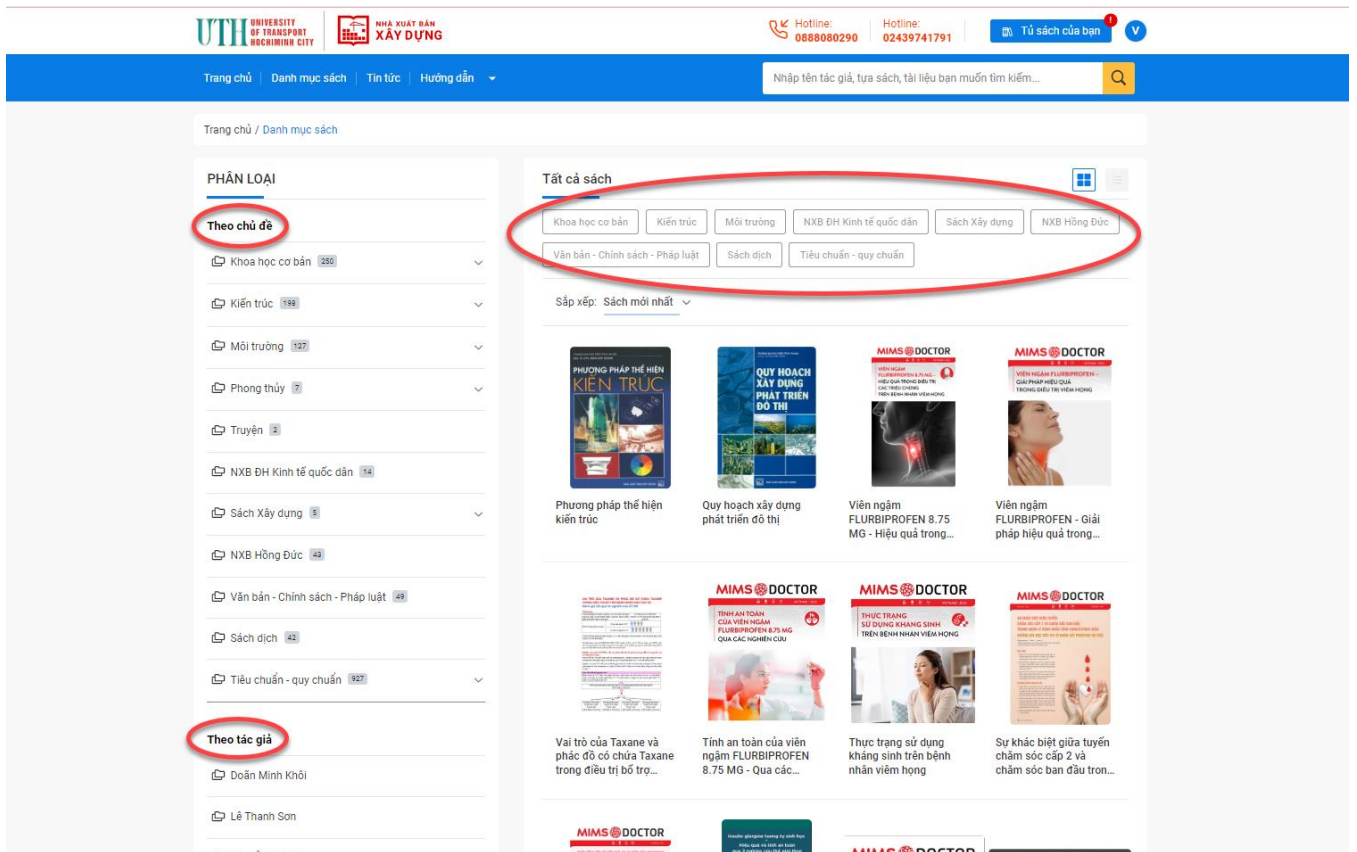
UTH UNIVERSITY OF TRANSPORT HOCHIMINH CITY

NHÀ XUẤT BẢN XÂY DỰNG

Hotline: 0888080290

Hotline: 02439741791

Tủ sách của bạn

V

Trang chủ | Danh mục sách | Tin tức | Hướng dẫn

Nhập tên tác giả, tựa sách, tài liệu bạn muốn tìm kiếm...

Trang chủ / Danh mục sách

PHÂN LOẠI

Theo chủ đề

Khoa học cơ bản 250

Kiến trúc 199

Môi trường 127

Phong thủy 7

Truyện 2

NXB ĐH Kinh tế quốc dân 14

Sách Xây dựng 5

NXB Hồng Đức 43

Văn bản - Chính sách - Pháp luật 49

Sách dịch 42

Tiêu chuẩn - quy chuẩn 927

Theo tác giả

Doãn Minh Khôi

Lê Thanh Sơn

Tất cả sách

Khoa học cơ bản | Kiến trúc | Môi trường | NXB ĐH Kinh tế quốc dân | Sách Xây dựng | NXB Hồng Đức | Văn bản - Chính sách - Pháp luật | Sách dịch | Tiêu chuẩn - quy chuẩn

Sắp xếp: Sách mới nhất

PHƯƠNG PHÁP THỂ HIỆN KIẾN TRÚC

Phương pháp thể hiện kiến trúc

QUY HOẠCH XÂY DỰNG PHÁT TRIỂN ĐÔ THỊ

Quy hoạch xây dựng phát triển đô thị

MIMS DOCTOR

VIÊN NGẬM FLURBIPROFEN 8.75 MG - HIỆU QUẢ TRONG ĐIỀU TRỊ CÁC TRIỆU CHỨNG TRÊN BỆNH NHÂN VIÊM HỌNG

Viên ngậm FLURBIPROFEN 8.75 MG - Hiệu quả trong...

MIMS DOCTOR

VIÊN NGẬM FLURBIPROFEN - GIẢI PHÁP HIỆU QUẢ TRONG ĐIỀU TRỊ VIÊM HỌNG

Viên ngậm FLURBIPROFEN - Giải pháp hiệu quả trong...

Vai trò của Taxane và phác đồ có chứa Taxane trong điều trị bổ trợ...

MIMS DOCTOR

TÍNH AN TOÀN CỦA VIÊN NGẬM FLURBIPROFEN 8.75 MG QUA CÁC NGHIÊN CỨU

Tính an toàn của viên ngậm FLURBIPROFEN 8.75 MG - Qua các...

MIMS DOCTOR

THỰC TRẠNG SỬ DỤNG KHÁNG SINH TRÊN BỆNH NHÂN VIÊM HỌNG

Thực trạng sử dụng kháng sinh trên bệnh nhân viêm họng

MIMS DOCTOR

Sự khác biệt giữa tuyến chăm sóc cấp 2 và chăm sóc ban đầu tron...

MIMS DOCTOR

MIMS DOCTOR